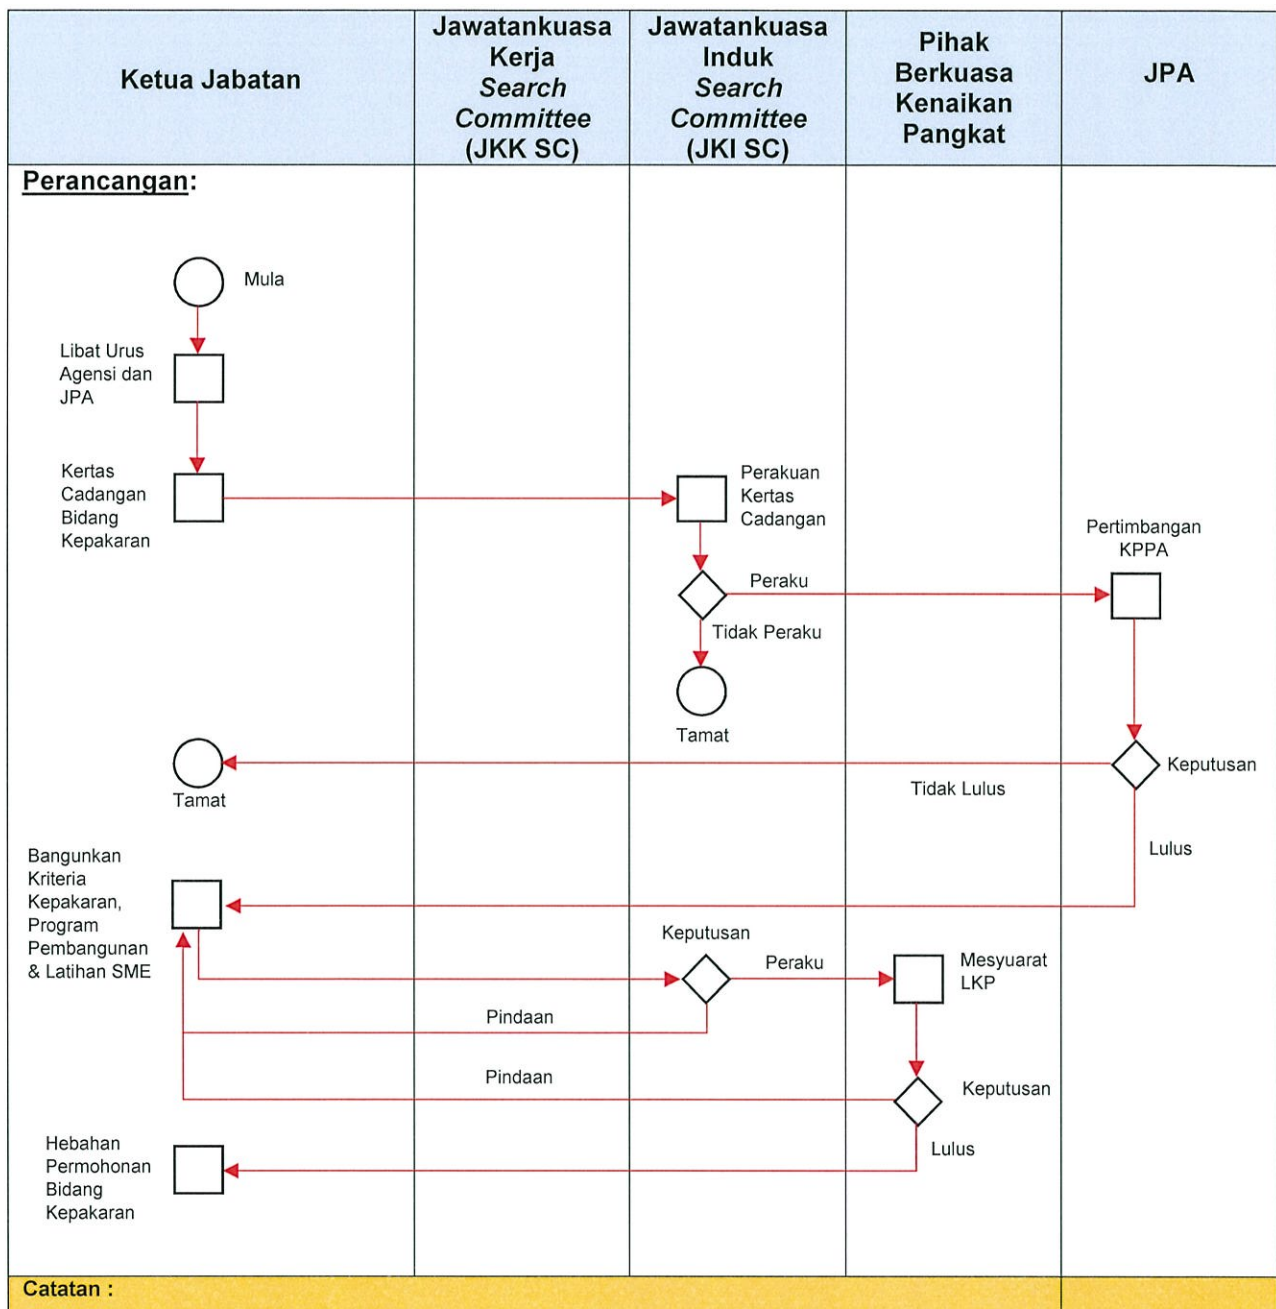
| Ketua Jabatan | Jawatankuasa Kerja *Search Committee* (JKK SC) | Jawatankuasa Induk *Search Committee* (JKI SC) | Pihak Berkuasa Kenaikan Pangkat | JPA |
|---|---|---|---|---|

Perancangan:

Mula

Libat Urus Agensi dan JPA

Kertas Cadangan Bidang Kepakaran

Perakuan Kertas Cadangan

Pertimbangan KPPA

Peraku

Tidak Peraku

Tamat

Tamat

Keputusan

Tidak Lulus

Lulus

Bangunkan Kriteria Kepakaran, Program Pembangunan & Latihan SME

Keputusan

Peraku

Mesyuarat LKP

Pindaan

Pindaan

Keputusan

Lulus

Hebahan Permohonan Bidang Kepakaran

Catatan :